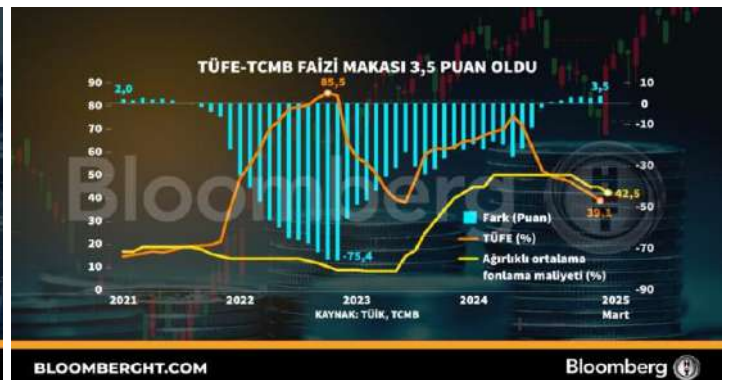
TÜFE-TCMB FAİZİ MAKASI 3,5 PUAN OLDU

90
80
70
60
50
40
30
20
10
0

10
0
-10
-30
-50
-70
-90

2,0
85,5
3,5
-75,4
42,5
39,1

Fark (Puan)
TÜFE (%)
Ağırlıklı ortalama fonlama maliyeti (%)

2021
2022
2023
2024
2025 Mart

KAYNAK: TÜİK, TCMB

Bloomberg

BLOOMBERGHT.COM
Bloomberg